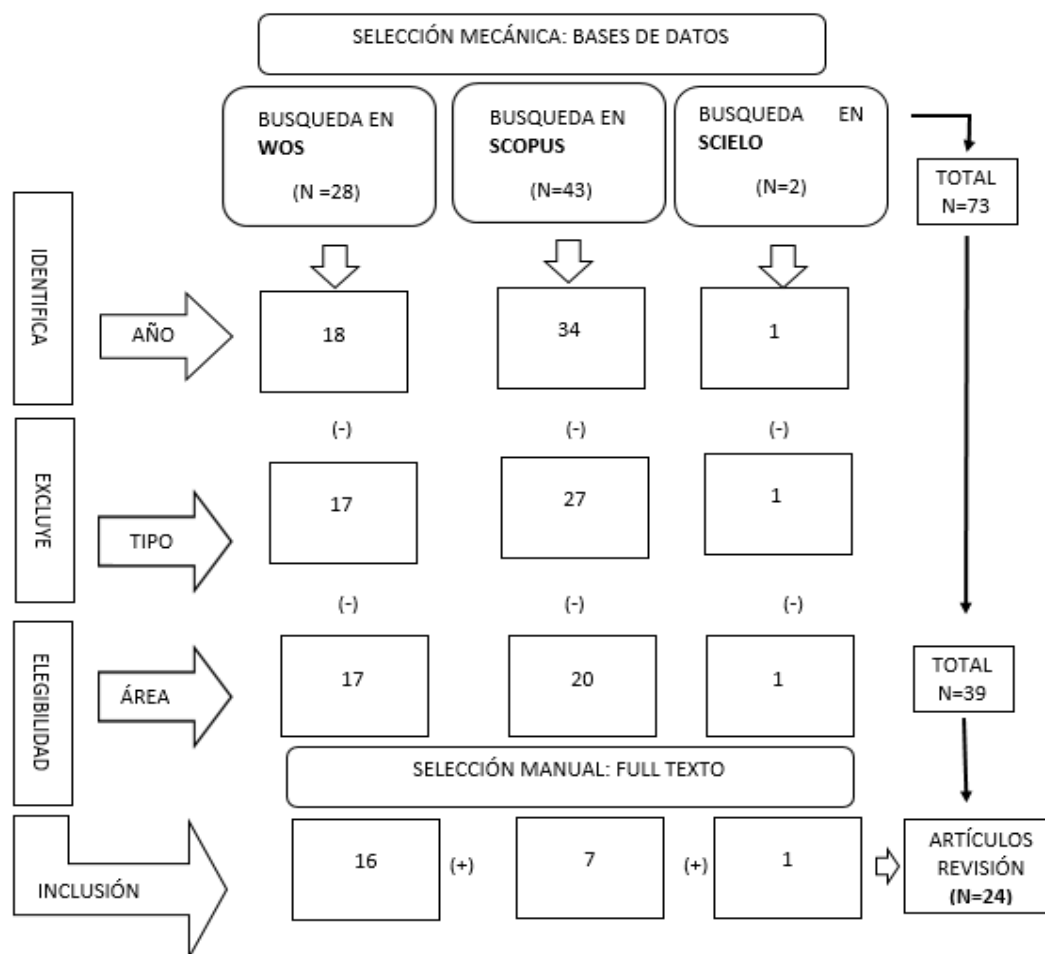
SELECCIÓN MECÁNICA: BASES DE DATOS

BUSQUEDA EN **WOS** (N =28)

BUSQUEDA EN **SCOPUS** (N=43)

BUSQUEDA EN **SCIELO** (N=2)

TOTAL N=73

IDENTIFICA

AÑO

18

34

1

(-) (-) (-)

EXCLUYE

TIPO

17

27

1

(-) (-) (-)

ELEGIBILIDAD

ÁREA

17

20

1

TOTAL N=39

SELECCIÓN MANUAL: FULL TEXTO

INCLUSIÓN

16 (+) 7 (+) 1

ARTÍCULOS REVISIÓN **(N=24)**